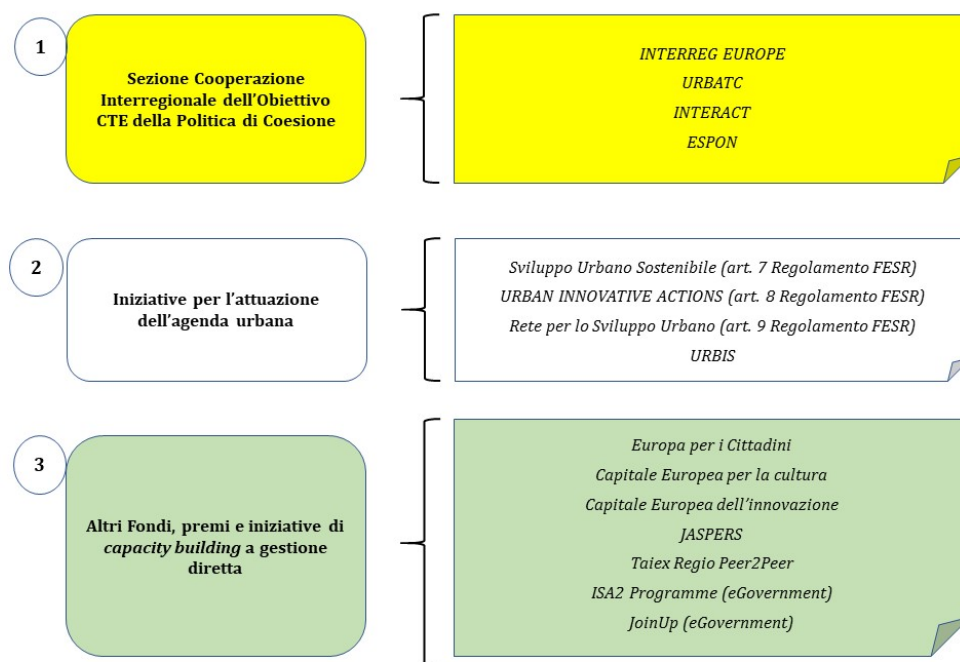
1

Sezione Cooperazione Interregionale dell'Obiettivo CTE della Politica di Coesione

INTERREG EUROPE
URBATC
INTERACT
ESPON

2

Iniziative per l'attuazione dell'agenda urbana

Sviluppo Urbano Sostenibile (art. 7 Regolamento FESR)
URBAN INNOVATIVE ACTIONS (art. 8 Regolamento FESR)
Rete per lo Sviluppo Urbano (art. 9 Regolamento FESR)
URBIS

3

Altri Fondi, premi e iniziative di capacity building a gestione diretta

Europa per i Cittadini
Capitale Europea per la cultura
Capitale Europea dell'innovazione
JASPERS
Taiex Regio Peer2Peer
ISA2 Programme (eGovernment)
JoinUp (eGovernment)